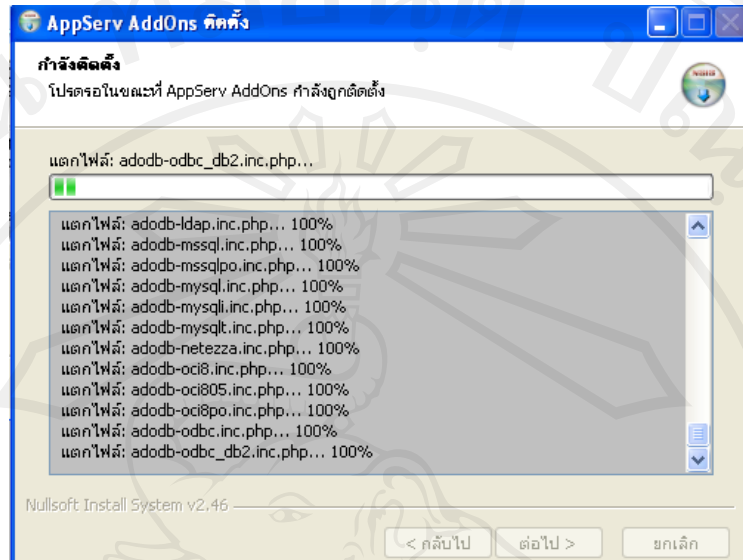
AppServ AddOns ติดตั้ง

กำลังติดตั้ง
โปรดรอในขณะที่ AppServ AddOns กำลังถูกติดตั้ง

แตกไฟล์: adodb-odbc_db2.inc.php...

แตกไฟล์: adodb-ldap.inc.php... 100%
แตกไฟล์: adodb-mssql.inc.php... 100%
แตกไฟล์: adodb-mssqlpo.inc.php... 100%
แตกไฟล์: adodb-mysql.inc.php... 100%
แตกไฟล์: adodb-mysqli.inc.php... 100%
แตกไฟล์: adodb-mysqlt.inc.php... 100%
แตกไฟล์: adodb-netezza.inc.php... 100%
แตกไฟล์: adodb-oci8.inc.php... 100%
แตกไฟล์: adodb-oci805.inc.php... 100%
แตกไฟล์: adodb-oci8po.inc.php... 100%
แตกไฟล์: adodb-odbc.inc.php... 100%
แตกไฟล์: adodb-odbc_db2.inc.php... 100%

Nullsoft Install System v2.46

< กลับไป
ต่อไป >
ยกเลิก